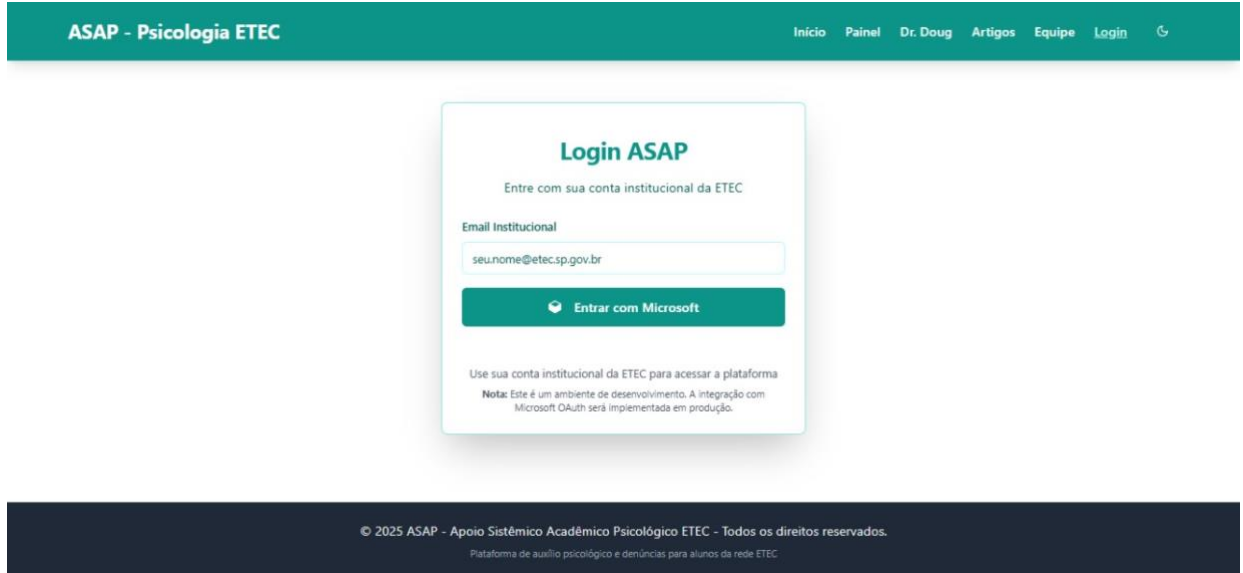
ASAP - Psicologia ETEC

Início Painel Dr. Doug Artigos Equipe Login

Login ASAP

Entre com sua conta institucional da ETEC

Email Institucional

seu.nome@etec.sp.gov.br

Entrar com Microsoft

Use sua conta institucional da ETEC para acessar a plataforma

Nota: Este é um ambiente de desenvolvimento. A integração com Microsoft OAuth será implementada em produção.

© 2025 ASAP - Apoio Sistêmico Acadêmico Psicológico ETEC - Todos os direitos reservados.

Plataforma de auxílio psicológico e denúncias para alunos da rede ETEC